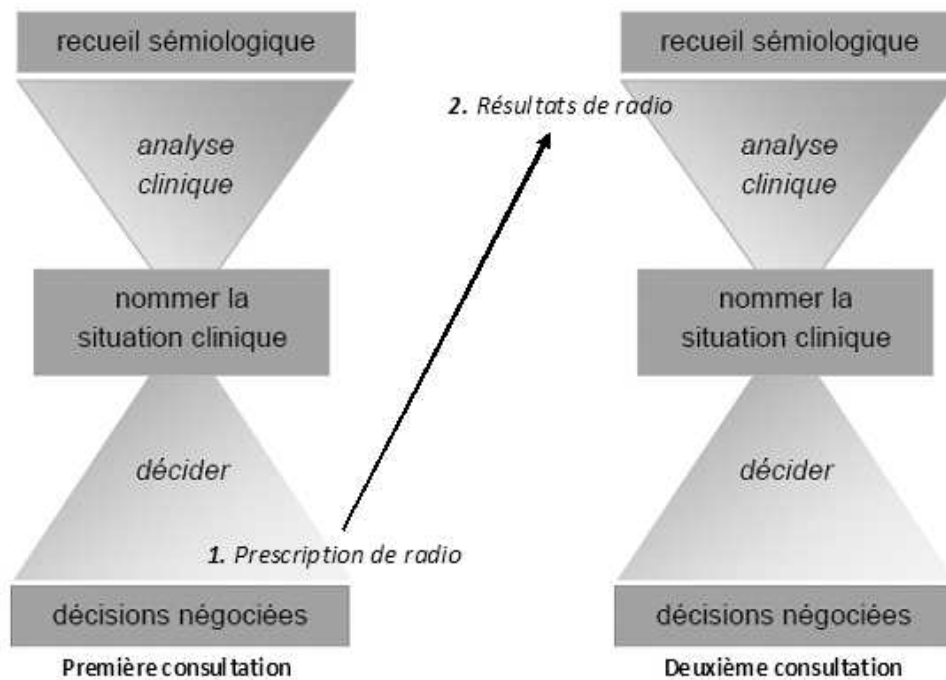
recueil sémiologique

analyse clinique

nommer la situation clinique

décider

décisions négociées

Première consultation

2. Résultats de radio

1. Prescription de radio

recueil sémiologique

analyse clinique

nommer la situation clinique

décider

décisions négociées

Deuxième consultation